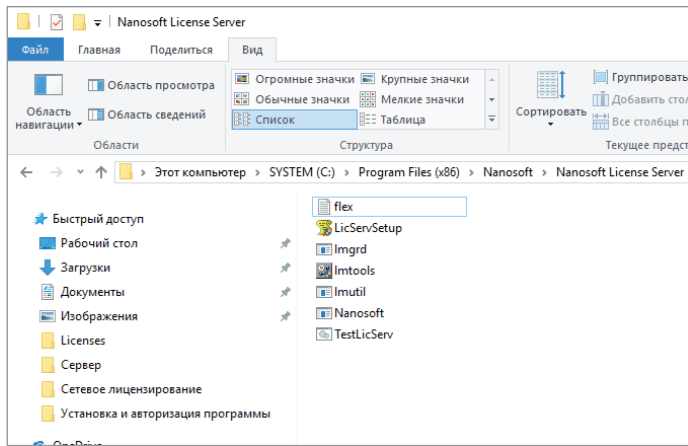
Nanosoft License Server

Файл | Главная | Поделиться | Вид

Область навигации
Область просмотра
Область сведений
Области

Огромные значки
Крупные значки
Обычные значки
Мелкие значки
Список
Таблица
Структура

Сортировать
Группировать
Добавить стол
Все столбцы п
Текущее предст

Этот компьютер > SYSTEM (C:) > Program Files (x86) > Nanosoft > Nanosoft License Server

Быстрый доступ
Рабочий стол
Загрузки
Документы
Изображения
Licenses
Сервер
Сетевое лицензирование
Установка и авторизация программы
OneDrive

flex
LicServSetup
lmgrd
lmtools
lmutil
Nanosoft
TestLicServ